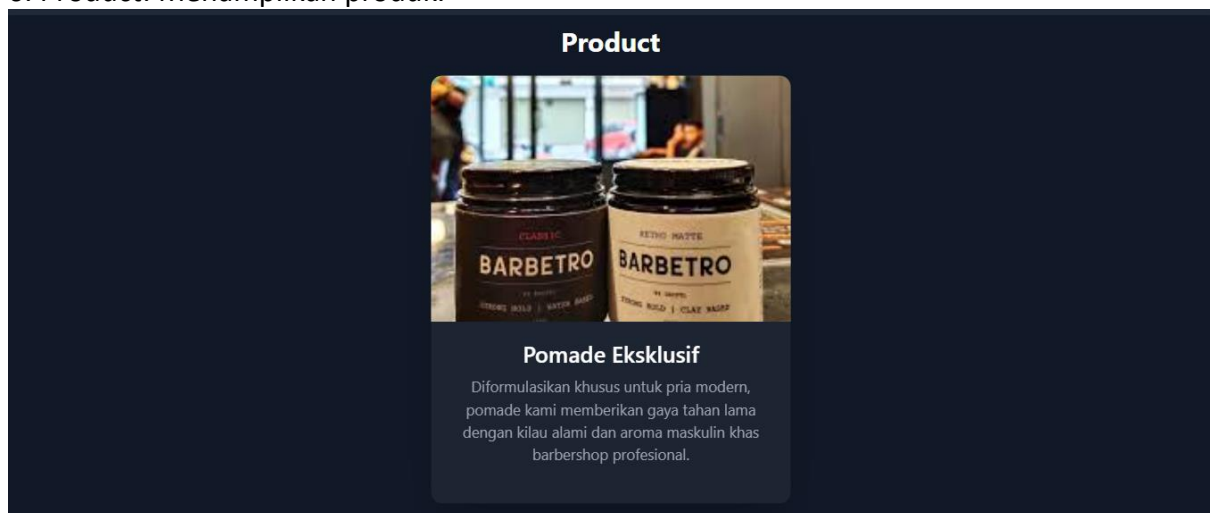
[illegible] Product: menampilkan produk.

Product

CLASSIC
BARBETRO
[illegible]
STRONG HOLD | WATER BASED

RETRO MATTE
BARBETRO
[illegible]
STRONG HOLD | CLAY BASED

Pomade Eksklusif

Diformulasikan khusus untuk pria modern, pomade kami memberikan gaya tahan lama dengan kilau alami dan aroma maskulin khas barbershop profesional.